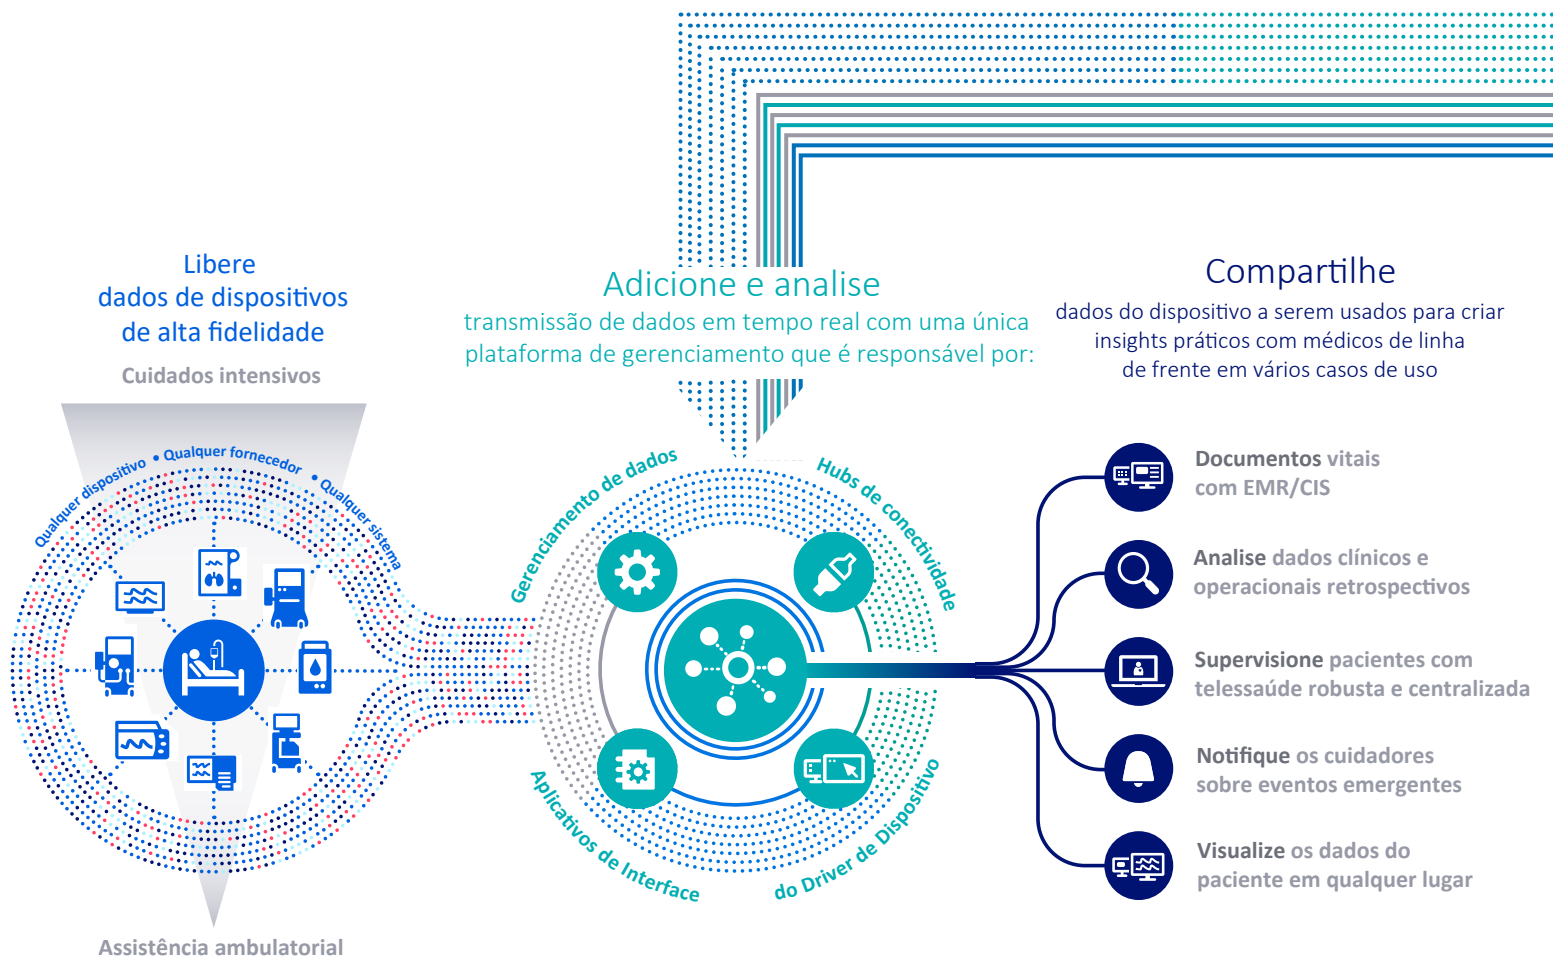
Libere
dados de dispositivos
de alta fidelidade

Cuidados intensivos

Qualquer dispositivo • Qualquer fornecedor • Qualquer sistema

Assistência ambulatorial

Adicione e analise
transmissão de dados em tempo real com uma única plataforma de gerenciamento que é responsável por:

Gerenciamento de dados
Hubs de conectividade
Aplicativos de Interface
do Driver de Dispositivo

Compartilhe
dados do dispositivo a serem usados para criar insights práticos com médicos de linha de frente em vários casos de uso

Documentos vitais com EMR/CIS

Analise dados clínicos e operacionais retrospectivos

Supervisione pacientes com telessaúde robusta e centralizada

Notifique os cuidadores sobre eventos emergentes

Visualize os dados do paciente em qualquer lugar